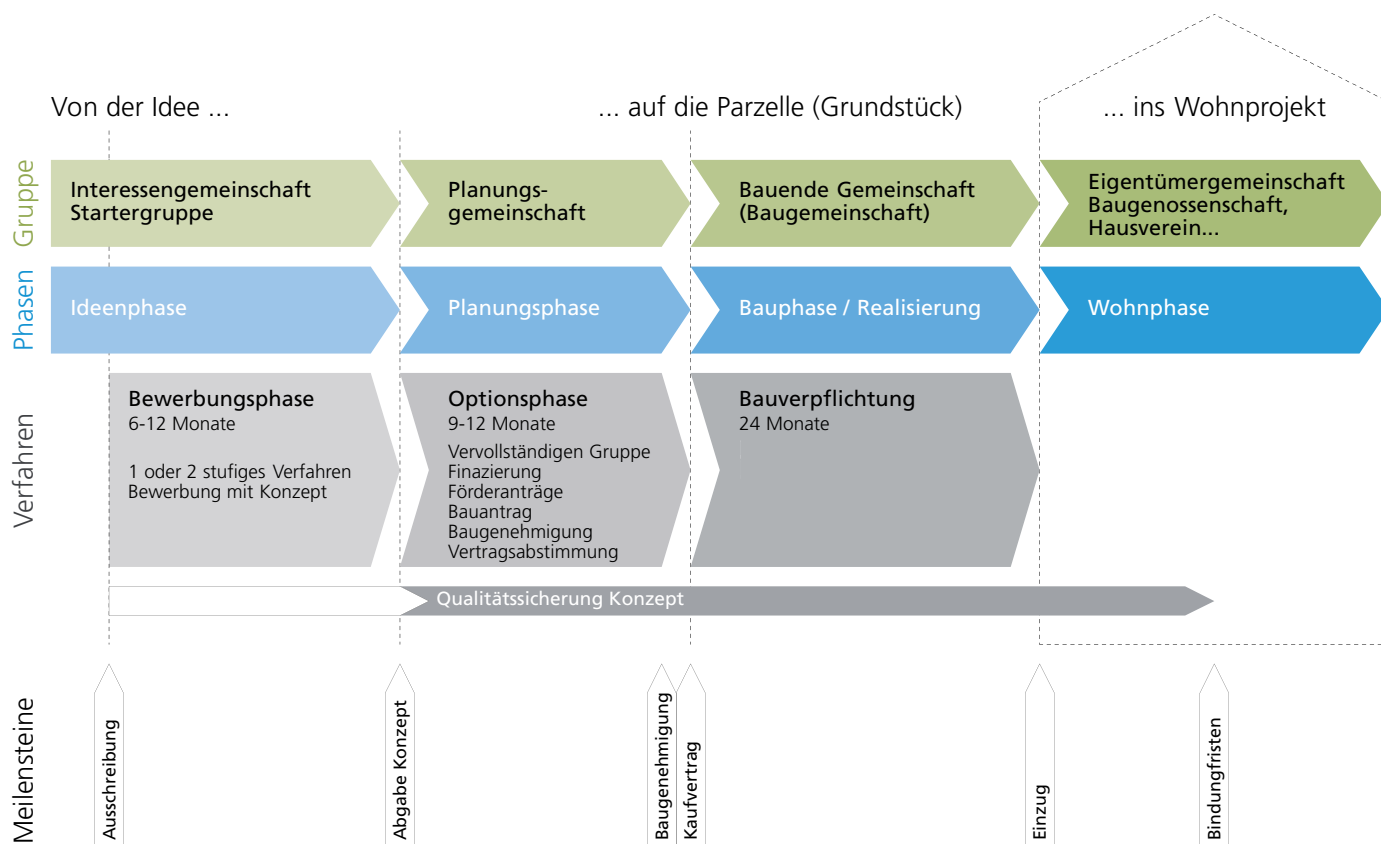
Von der Idee ...

... auf die Parzelle (Grundstück)

... ins Wohnprojekt

Gruppe

Interessengemeinschaft Startergruppe

Planungsgemeinschaft

Bauende Gemeinschaft (Baugemeinschaft)

Eigentümergemeinschaft Baugenossenschaft, Hausverein...

Phasen

Ideenphase

Planungsphase

Bauphase / Realisierung

Wohnphase

Verfahren

Bewerbungsphase
6-12 Monate

1 oder 2 stufiges Verfahren
Bewerbung mit Konzept

Optionsphase
9-12 Monate

Vervollständigen Gruppe
Finazierung
Förderanträge
Bauantrag
Baugenehmigung
Vertragsabstimmung

Bauverpflichtung
24 Monate

Qualitätssicherung Konzept

Meilensteine

Ausschreibung

Abgabe Konzept

Baugenehmigung

Kaufvertrag

Einzug

Bindungfristen